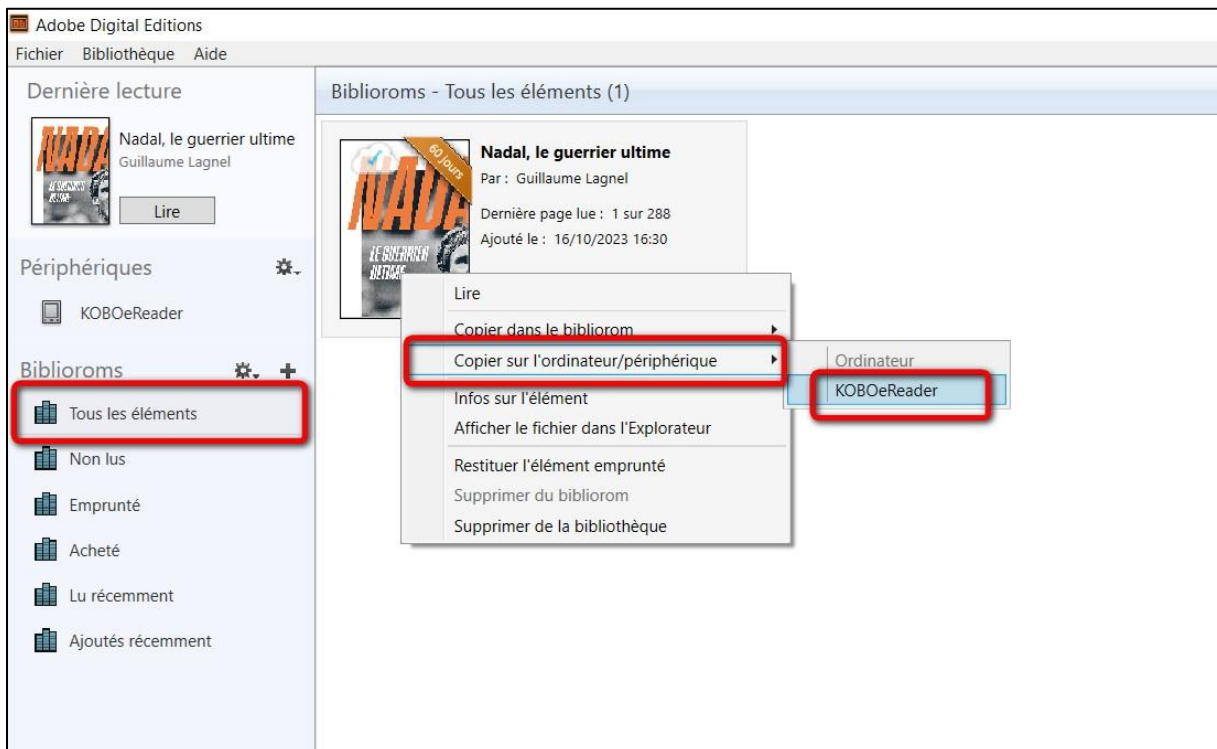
Adobe Digital Editions
Fichier Bibliothèque Aide

Dernière lecture

NADAL LE GUERRIER ULTIME

Nadal, le guerrier ultime
Guillaume Lagnel

Lire

Périphériques

KOBOeReader

Biblioroms

Tous les éléments

Non lus

Emprunté

Acheté

Lu récemment

Ajoutés récemment

Biblioroms - Tous les éléments (1)

60 Jours

NADAL LE GUERRIER ULTIME

Nadal, le guerrier ultime
Par : Guillaume Lagnel
Dernière page lue : 1 sur 288
Ajouté le : 16/10/2023 16:30

Lire
Copier dans le bibliorom
Copier sur l'ordinateur/périphérique
Infos sur l'élément
Afficher le fichier dans l'Explorateur
Restituer l'élément emprunté
Supprimer du bibliorom
Supprimer de la bibliothèque

Ordinateur
KOBOeReader